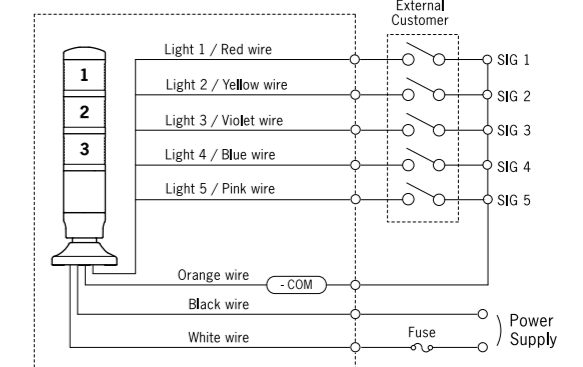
External Customer

1
2
3

Light 1 / Red wire
Light 2 / Yellow wire
Light 3 / Violet wire
Light 4 / Blue wire
Light 5 / Pink wire

SIG 1
SIG 2
SIG 3
SIG 4
SIG 5

Orange wire
- COM
Black wire
White wire
Fuse
Power Supply